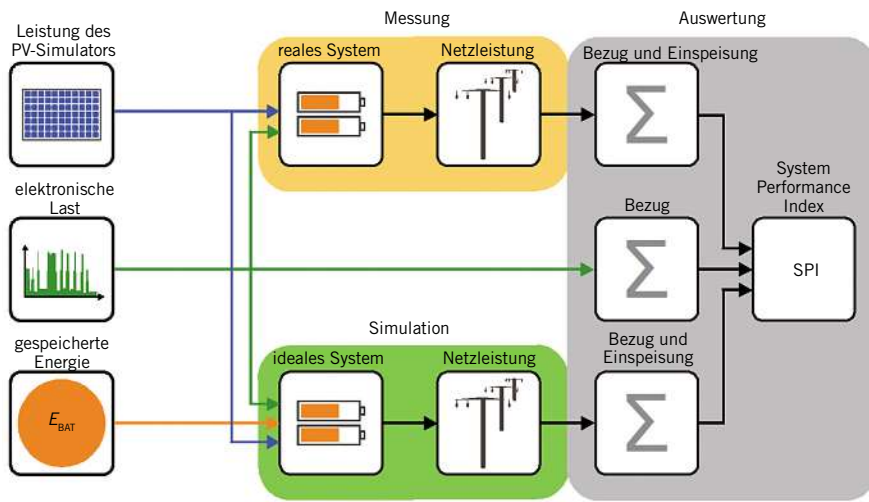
Leistung des PV-Simulators

Messung

Auswertung

reales System

Netzleistung

Bezug und Einspeisung

elektronische Last

System Performance Index

Bezug

SPI

gespeicherte Energie

Simulation

ideales System

Netzleistung

Bezug und Einspeisung

$E_{BAT}$